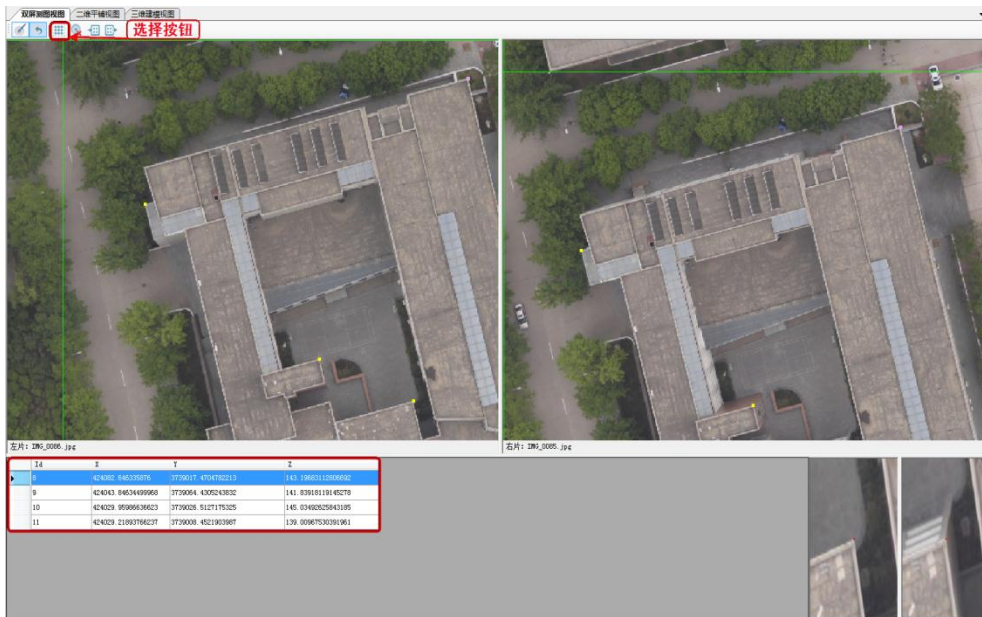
双屏测图视图 二维平铺视图 三维建模视图

选择按钮

左片: IMG_0086.jpg

右片: IMG_0085.jpg

| Id | X | Y | Z |
|---|---|---|---|
| 8 | 424082.846335876 | 3739017.4704782213 | 143.19683112806692 |
| 9 | 424043.84634499968 | 3739064.4305243832 | 141.83918119145278 |
| 10 | 424029.95986636623 | 3739026.5127175325 | 145.03492625843185 |
| 11 | 424029.21893766237 | 3739008.4521903987 | 139.00967530391961 |